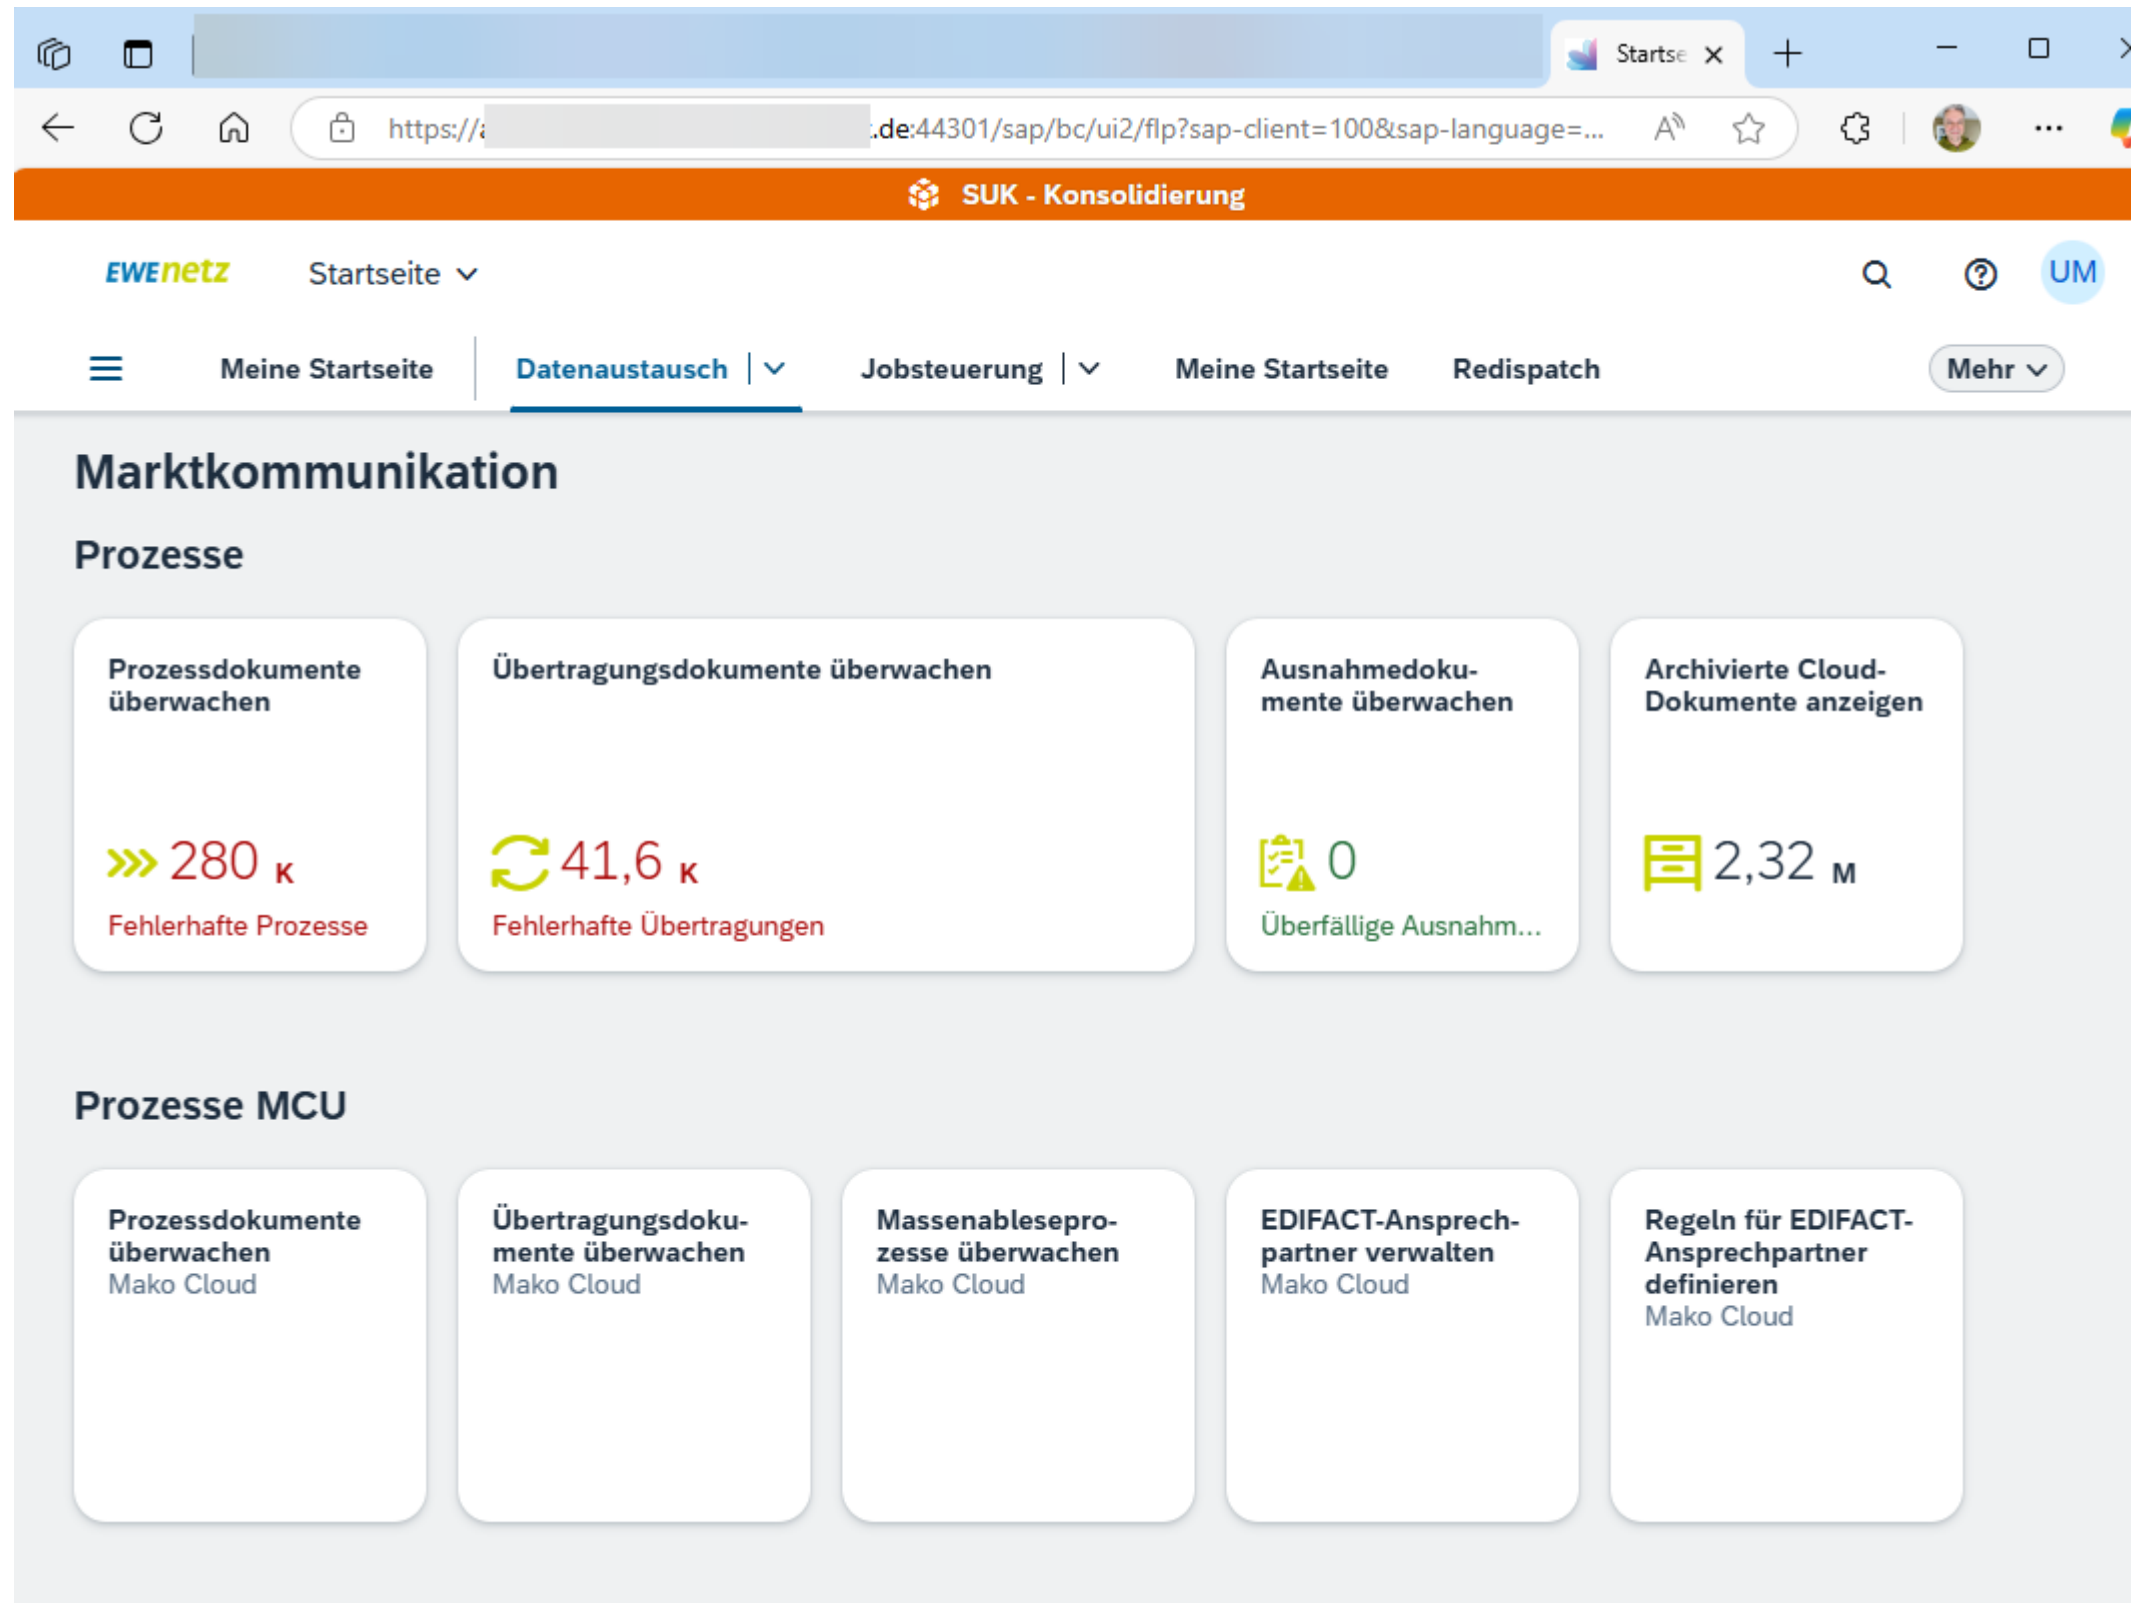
Startse

https://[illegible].de:44301/sap/bc/ui2/flp?sap-client=100&sap-language=...

SUK - Konsolidierung

EWEnetz Startseite

UM

Meine Startseite | Datenaustausch | Jobsteuerung | Meine Startseite | Redispatch | Mehr

Marktkommunikation

Prozesse

Prozessdokumente überwachen
280 K
Fehlerhafte Prozesse

Übertragungsdokumente überwachen
41,6 K
Fehlerhafte Übertragungen

Ausnahmedokumente überwachen
0
Überfällige Ausnahm...

Archivierte Cloud-Dokumente anzeigen
2,32 M

Prozesse MCU

Prozessdokumente überwachen
Mako Cloud

Übertragungsdokumente überwachen
Mako Cloud

Massenableseprozesse überwachen
Mako Cloud

EDIFACT-Ansprechpartner verwalten
Mako Cloud

Regeln für EDIFACT-Ansprechpartner definieren
Mako Cloud